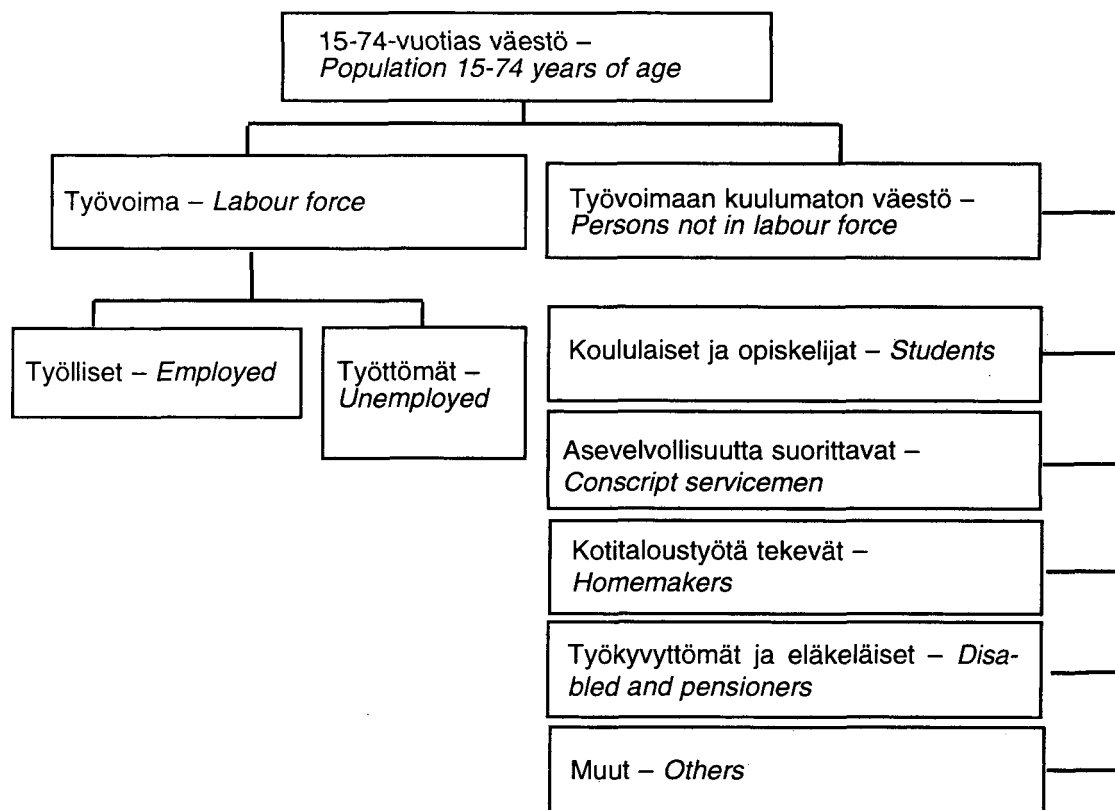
15-74-vuotias väestö – *Population 15-74 years of age*

Työvoima – *Labour force*

Työvoimaan kuulumaton väestö – *Persons not in labour force*

Työlliset – *Employed*

Työttömät – *Unemployed*

Koululaiset ja opiskelijat – *Students*

Asevelvollisuutta suorittavat – *Conscript servicemen*

Kotitaloustyötä tekevät – *Homemakers*

Työkyvyttömät ja eläkeläiset – *Disabled and pensioners*

Muut – *Others*